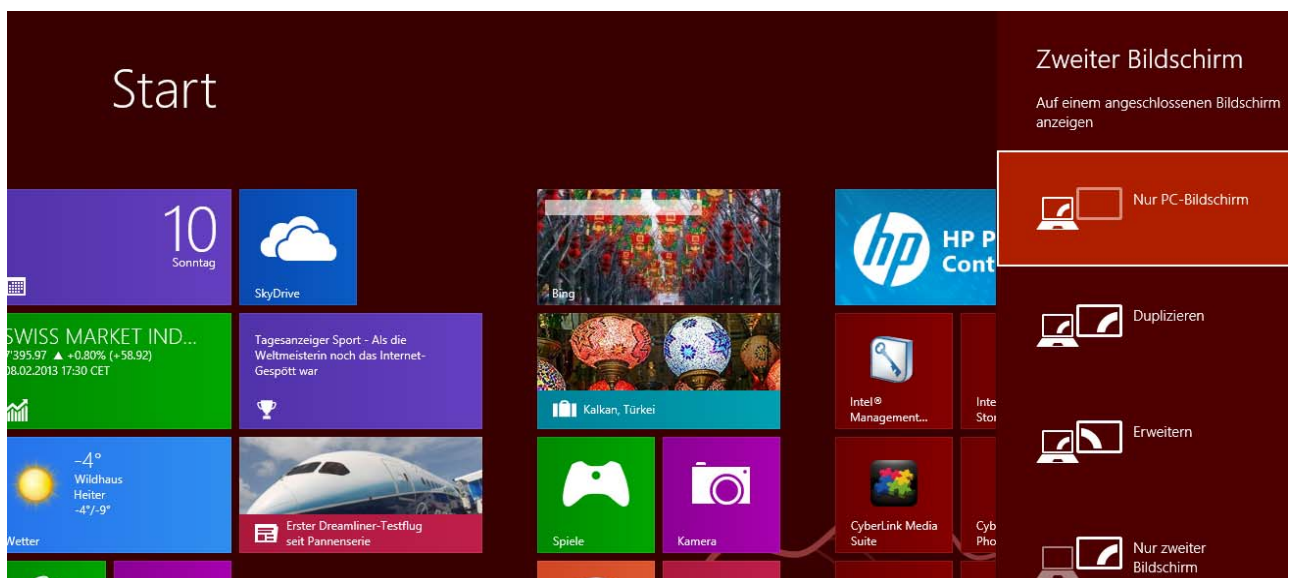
Start

10
Sonntag

SkyDrive

Bing

HP P
Cont

SWISS MARKET IND...
7'395.97 ▲ +0.80% (+58.92)
08.02.2013 17:30 CET

Tagesanzeiger Sport - Als die Weltmeisterin noch das Internet-Gespött war

Kalkan, Türkei

Intel® Management...

Inte
Stor

-4°
Wildhaus
Heiter
-4°/-9°

Wetter

Erster Dreamliner-Testflug seit Pannenserie

Spiele

Kamera

CyberLink Media Suite

Cyb
Pho

Zweiter Bildschirm

Auf einem angeschlossenen Bildschirm anzeigen

Nur PC-Bildschirm

Duplizieren

Erweitern

Nur zweiter Bildschirm